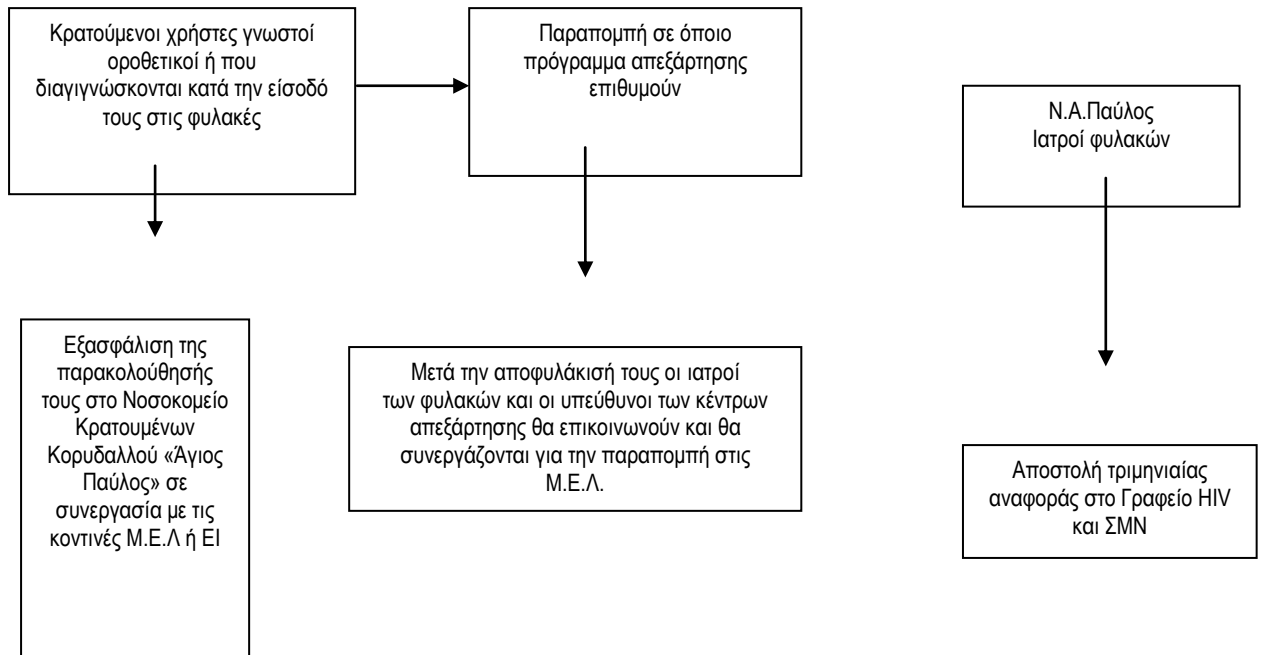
Κρατούμενοι χρήστες γνωστοί οροθετικοί ή που διαγιγνώσκονται κατά την είσοδό τους στις φυλακές

Παραπομπή σε όποιο πρόγραμμα απεξάρτησης επιθυμούν

Ν.Α.Παύλος
Ιατροί φυλακών

Εξασφάλιση της παρακολούθησής τους στο Νοσοκομείο Κρατουμένων Κορυδαλλού «Άγιος Παύλος» σε συνεργασία με τις κοντινές Μ.Ε.Λ ή ΕΙ

Μετά την αποφυλάκισή τους οι ιατροί των φυλακών και οι υπεύθυνοι των κέντρων απεξάρτησης θα επικοινωνούν και θα συνεργάζονται για την παραπομπή στις Μ.Ε.Λ.

Αποστολή τριμηνιαίας αναφοράς στο Γραφείο HIV και ΣΜΝ